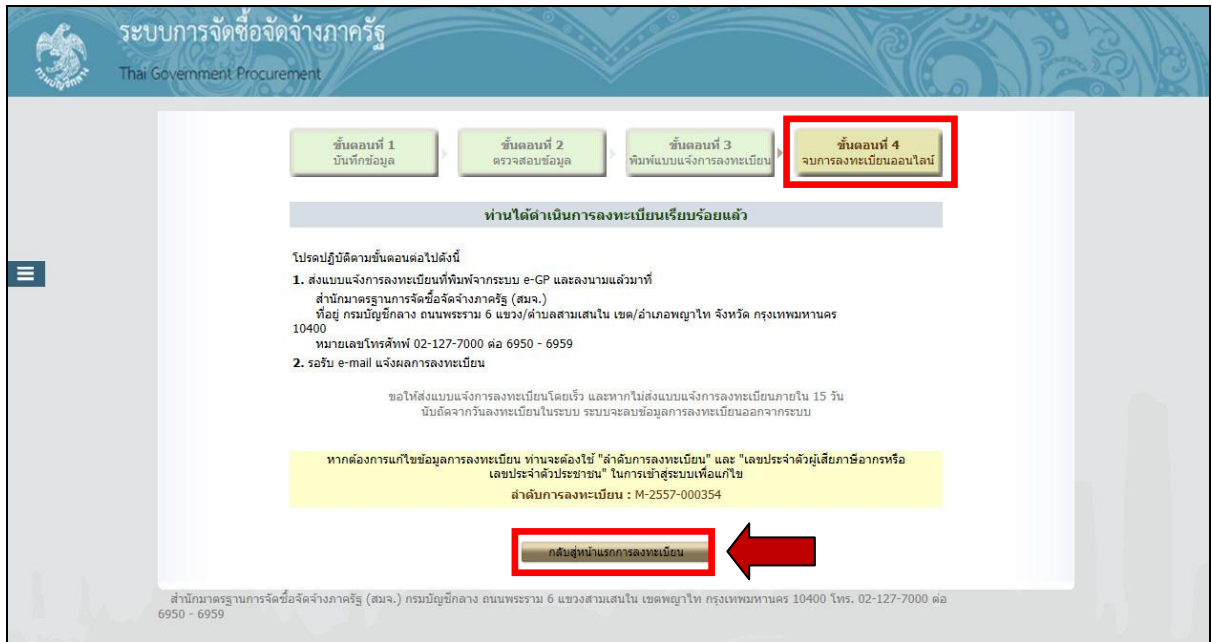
ระบบการจัดซื้อจัดจ้างภาครัฐ
Thai Government Procurement

ขั้นตอนที่ 1
บันทึกข้อมูล

ขั้นตอนที่ 2
ตรวจสอบข้อมูล

ขั้นตอนที่ 3
พิมพ์แบบแจ้งการลงทะเบียน

ขั้นตอนที่ 4
จบการลงทะเบียนออนไลน์

ท่านได้ดำเนินการลงทะเบียนเรียบร้อยแล้ว

โปรดปฏิบัติตามขั้นตอนต่อไปดังนี้

1. ส่งแบบแจ้งการลงทะเบียนที่พิมพ์จากระบบ e-GP และลงนามแล้วมาที่
สำนักมาตรฐานการจัดซื้อจัดจ้างภาครัฐ (สมจ.)
ที่อยู่ กรมบัญชีกลาง ถนนพระราม 6 แขวง/ตำบลสามเสนใน เขต/อำเภอพญาไท จังหวัด กรุงเทพมหานคร 10400
หมายเลขโทรศัพท์ 02-127-7000 ต่อ 6950 - 6959

2. รอรับ e-mail แจ้งผลการลงทะเบียน

ขอให้ส่งแบบแจ้งการลงทะเบียนโดยเร็ว และหากไม่ส่งแบบแจ้งการลงทะเบียนภายใน 15 วัน นับถัดจากวันลงทะเบียนในระบบ ระบบจะลบข้อมูลการลงทะเบียนออกจากระบบ

หากต้องการแก้ไขข้อมูลการลงทะเบียน ท่านจะต้องใช้ "ลำดับการลงทะเบียน" และ "เลขประจำตัวผู้เสียภาษีอากรหรือเลขประจำตัวประชาชน" ในการเข้าสู่ระบบเพื่อแก้ไข

ลำดับการลงทะเบียน : M-2557-000354

กลับสู่หน้าแรกการลงทะเบียน

สำนักมาตรฐานการจัดซื้อจัดจ้างภาครัฐ (สมจ.) กรมบัญชีกลาง ถนนพระราม 6 แขวงสามเสนใน เขตพญาไท กรุงเทพมหานคร 10400 โทร. 02-127-7000 ต่อ 6950 - 6959